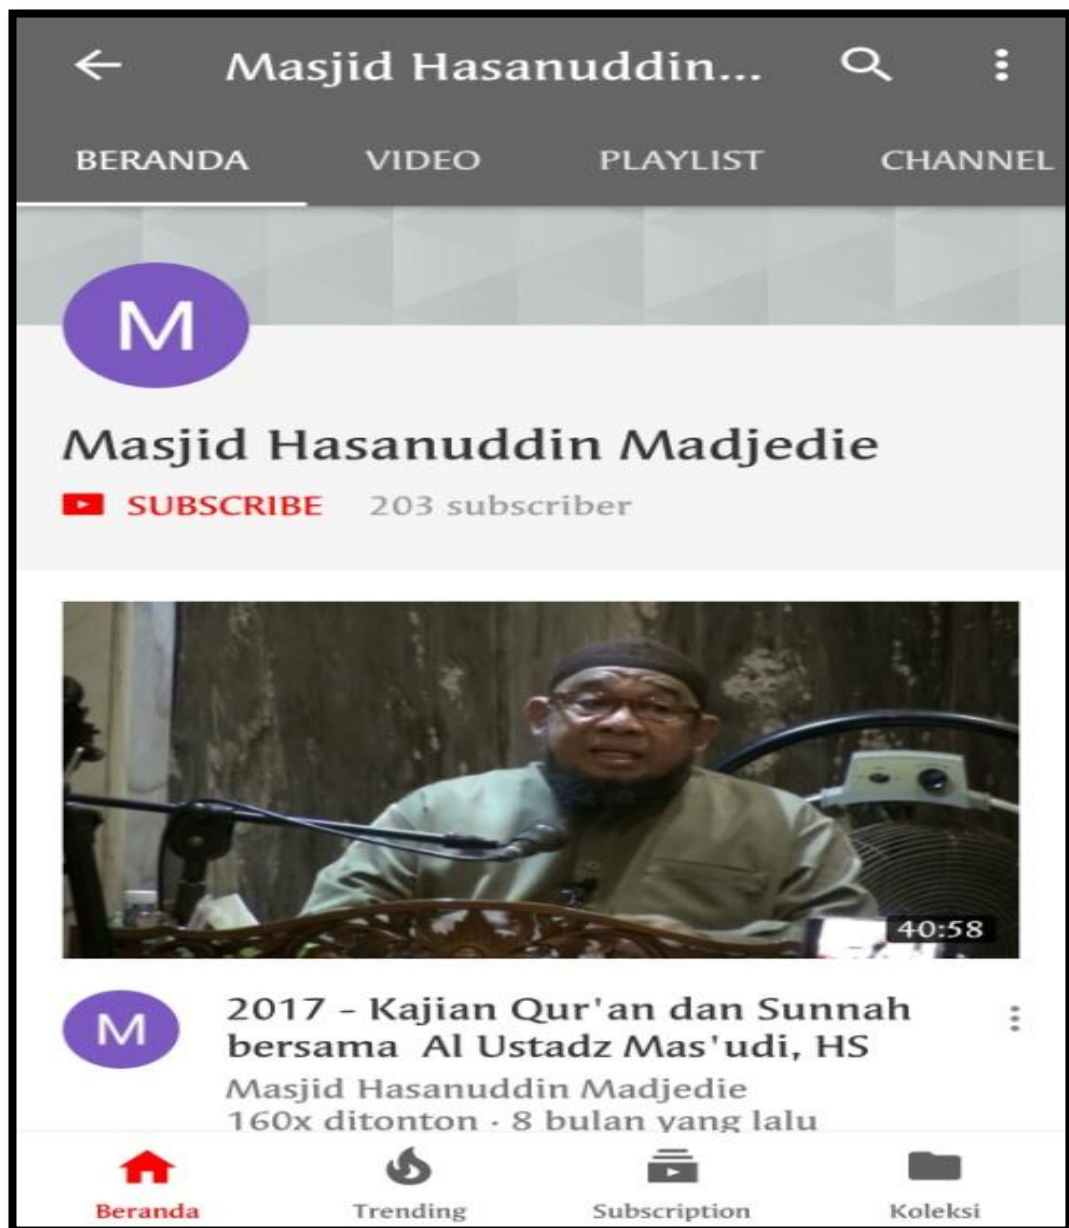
Masjid Hasanuddin...

BERANDA VIDEO PLAYLIST CHANNEL

M

Masjid Hasanuddin Madjedie

SUBSCRIBE 203 subscriber

40:58

M

2017 - Kajian Qur'an dan Sunnah bersama Al Ustadz Mas'udi, HS

Masjid Hasanuddin Madjedie
160x ditonton · 8 bulan yang lalu

Beranda Trending Subscription Koleksi